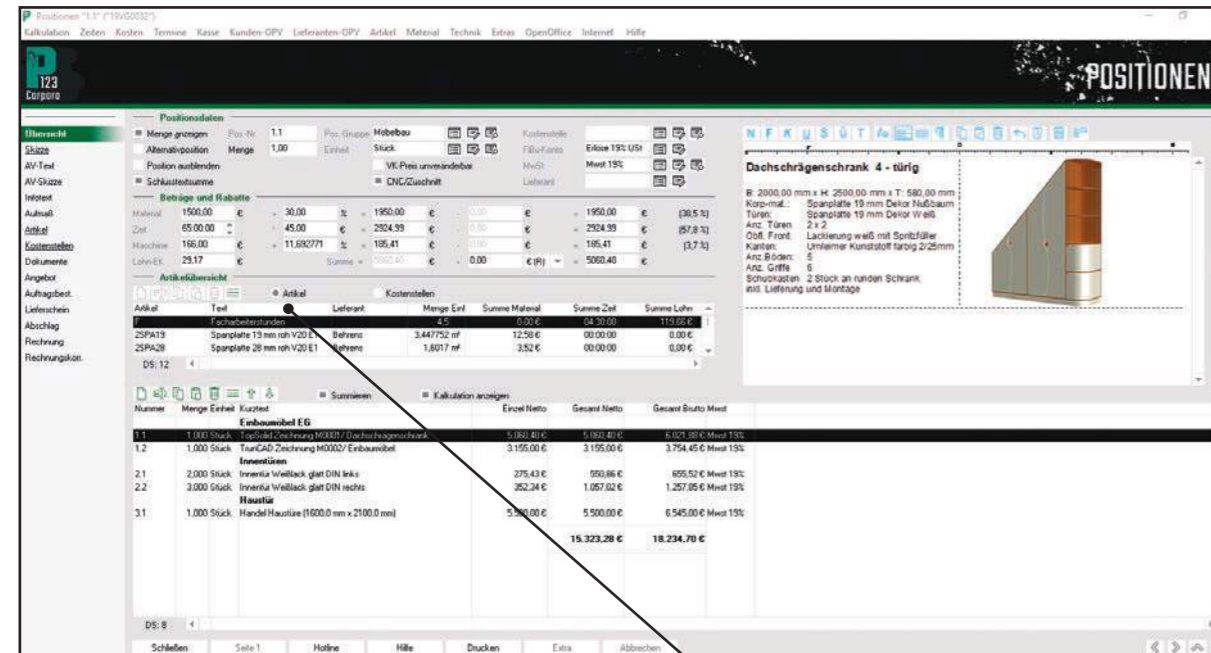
Positionen "1.1" ("19VG0032")
Kalkulation Zeiten Kosten Termine Kasse Kunden-OPV Lieferanten-OPV Artikel Material Technik Extras OpenOffice Internet Hilfe

123
Corpora

POSITIONEN

Übersicht
Skizze
AV-Text
AV-Skizze
Infotext
Aufmaß
Artikel
Kostenstellen
Dokumente
Angebot
Auftragsbest.
Lieferschein
Abschlag
Rechnung
Rechnungskorr.

Positionsdaten
Menge anzeigen Pos.-Nr. 1.1 Pos.-Gruppe Möbelbau Kostenstelle
Alternativposition Menge 1,00 Einheit Stück FiBu-Konto Erlöse 19% USt
Position ausblenden VK-Preis unveränderbar MwSt. Mwst 19%
Schlusstextsumme CNC/Zuschnitt Lieferant

Beträge und Rabatte
| Material | 1500,00 | € | + | 30,00 | % | = | 1950,00 | € | | 0,00 | € | = | 1950,00 | € | (38,5 %) |
|---|---|---|---|---|---|---|---|---|---|---|---|---|---|---|---|
| Zeit | 65:00:00 | | + | 45,00 | € | = | 2924,99 | € | | 0,00 | € | = | 2924,99 | € | (57,8 %) |
| Maschine | 166,00 | € | + | 11,692771 | % | = | 185,41 | € | | 0,00 | € | = | 185,41 | € | (3,7 %) |
| Lohn-EK | 29,17 | € | | | Summe = | | 5060,40 | € | | 0,00 | € (R) | = | 5060,40 | € | |

Artikelübersicht
Artikel Kostenstellen
| Artikel | Text | Lieferant | Menge Einl | Summe Material | Summe Zeit | Summe Lohn |
|---|---|---|---|---|---|---|
| F | Facharbeiterstunden | | 4,5 | 0,00 € | 04:30:00 | 119,66 € |
| 2SPA19 | Spanplatte 19 mm roh V20 E1 | Behrens | 3,447752 m² | 12,58 € | 00:00:00 | 0,00 € |
| 2SPA28 | Spanplatte 28 mm roh V20 E1 | Behrens | 1,6017 m² | 3,52 € | 00:00:00 | 0,00 € |
DS: 12

N F K U S Ü T

Dachschrägenschrank 4 - türig

B: 2000,00 mm x H: 2500,00 mm x T: 580,00 mm
Korp-mat.: Spanplatte 19 mm Dekor Nußbaum
Türen: Spanplatte 19 mm Dekor Weiß
Anz. Türen 2 x 2
Obfl. Front: Lackierung weiß mit Spritzfüller
Kanten: Umleimer Kunststoff farbig 2/25mm
Anz.Böden: 5
Anz. Griffe 6
Schubkasten 2 Stück an runden Schrank
inkl. Lieferung und Montage

Summieren Kalkulation anzeigen
| Nummer | Menge | Einheit | Kurztext | Einzel Netto | Gesamt Netto | Gesamt Brutto | Mwst |
|---|---|---|---|---|---|---|---|
| | | | Einbaumöbel EG | | | | |
| 1.1 | 1,000 | Stück | TopSolid Zeichnung M0001 / Dachschrägenschrank | 5.060,40 € | 5.060,40 € | 6.021,88 € | Mwst 19% |
| 1.2 | 1,000 | Stück | TruCAD Zeichnung M0002/ Einbaumöbel | 3.155,00 € | 3.155,00 € | 3.754,45 € | Mwst 19% |
| | | | Innentüren | | | | |
| 2.1 | 2,000 | Stück | Innentür Weißlack glatt DIN links | 275,43 € | 550,86 € | 655,52 € | Mwst 19% |
| 2.2 | 3,000 | Stück | Innentür Weißlack glatt DIN rechts | 352,34 € | 1.057,02 € | 1.257,85 € | Mwst 19% |
| | | | Haustür | | | | |
| 3.1 | 1,000 | Stück | Handel Haustüre (1600,0 mm x 2100,0 mm) | 5.500,00 € | 5.500,00 € | 6.545,00 € | Mwst 19% |
| | | | | | 15.323,28 € | 18.234,70 € | |

DS: 8

Schließen Seite 1 Hotline Hilfe Drucken Extra Abbrechen